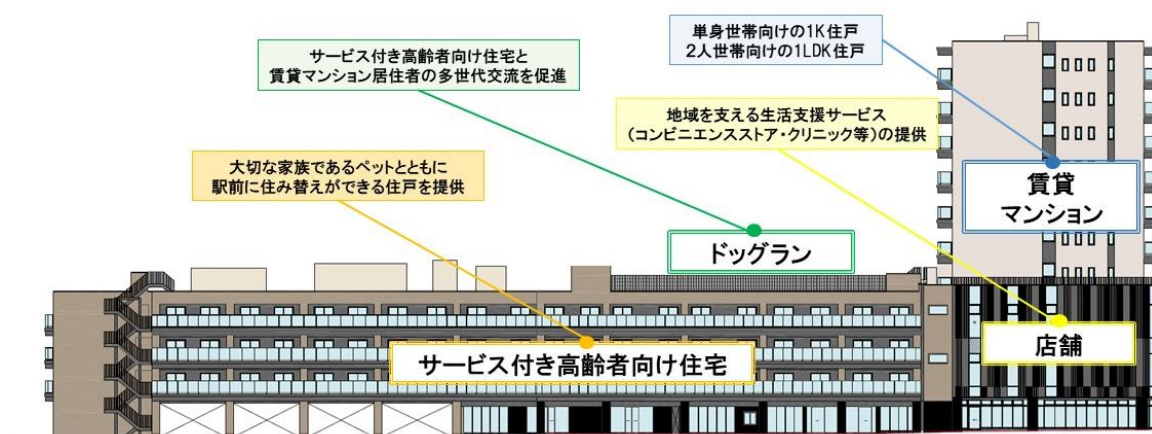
単身世帯向けの1K住戸
2人世帯向けの1LDK住戸

サービス付き高齢者向け住宅と
賃貸マンション居住者の多世代交流を促進

地域を支える生活支援サービス
（コンビニエンスストア・クリニック等）の提供

大切な家族であるペットとともに
駅前に住み替えができる住戸を提供

賃貸
マンション

ドッグラン

店舗

サービス付き高齢者向け住宅